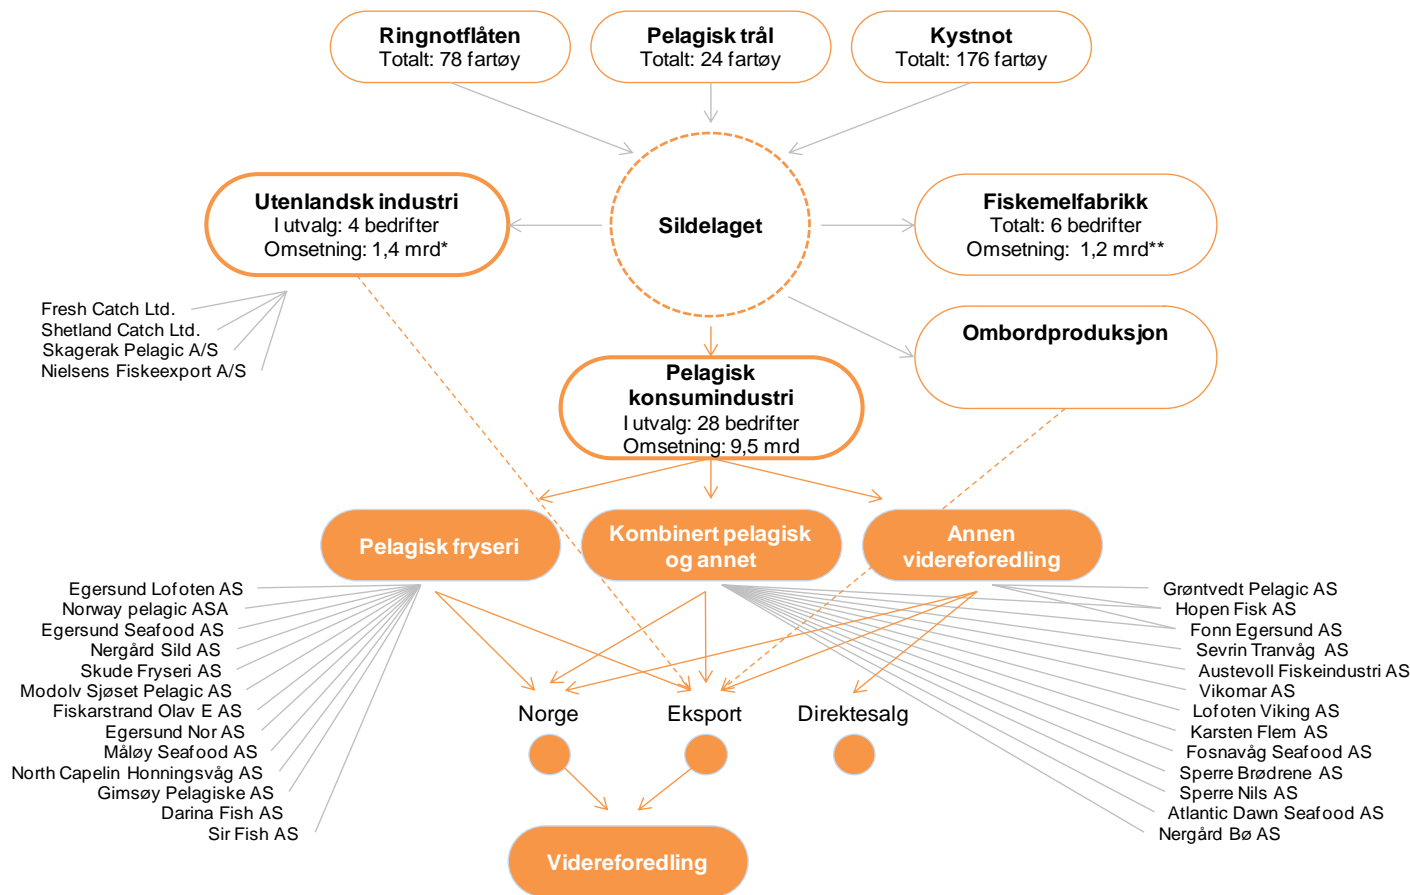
Ringnotflåten
Totalt: 78 fartøy

Pelagisk trål
Totalt: 24 fartøy

Kystnot
Totalt: 176 fartøy

Utenlandsk industri
I utvalg: 4 bedrifter
Omsetning: 1,4 mrd*

Sildelaget

Fiskemelfabrikk
Totalt: 6 bedrifter
Omsetning: 1,2 mrd**

Fresh Catch Ltd.
Shetland Catch Ltd.
Skagerak Pelagic A/S
Nielsens Fiskeexport A/S

Ombordproduksjon

Pelagisk konsumindustri
I utvalg: 28 bedrifter
Omsetning: 9,5 mrd

Pelagisk fryseri

Kombinert pelagisk og annet

Annen videreforedling

Egersund Lofoten AS
Norway pelagic ASA
Egersund Seafood AS
Nergård Sild AS
Skude Fryseri AS
Modolv Sjøset Pelagic AS
Fiskarstrand Olav E AS
Egersund Nor AS
Måløy Seafood AS
North Capelin Honningsvåg AS
Gimsøy Pelagiske AS
Darina Fish AS
Sir Fish AS

Norge
Eksport
Direktesalg

Grøntvedt Pelagic AS
Hopen Fisk AS
Fonn Egersund AS
Sevrin Tranvåg AS
Austevoll Fiskeindustri AS
Vikomar AS
Lofoten Viking AS
Karsten Flem AS
Fosnavåg Seafood AS
Sperre Brødrene AS
Sperre Nils AS
Atlantic Dawn Seafood AS
Nergård Bø AS

Videreforedling